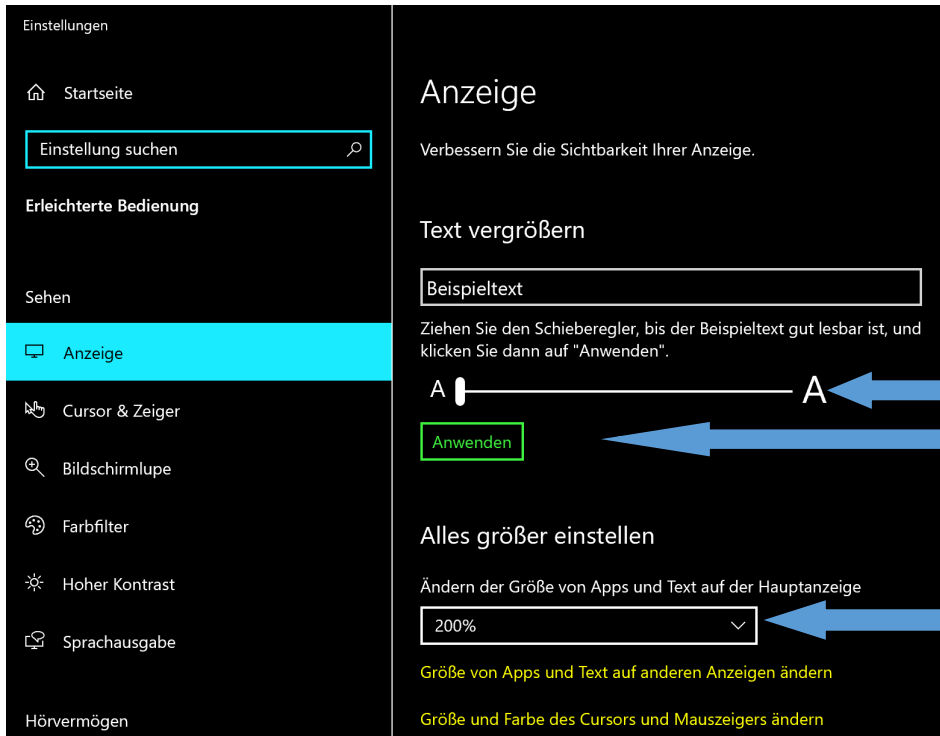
Einstellungen

Startseite

Einstellung suchen

Erleichterte Bedienung

Sehen

Anzeige

Cursor & Zeiger

Bildschirmlupe

Farbfilter

Hoher Kontrast

Sprachausgabe

Hörvermögen

Anzeige

Verbessern Sie die Sichtbarkeit Ihrer Anzeige.

Text vergrößern

Beispieltext

Ziehen Sie den Schieberegler, bis der Beispieltext gut lesbar ist, und klicken Sie dann auf "Anwenden".

A A

Anwenden

Alles größer einstellen

Ändern der Größe von Apps und Text auf der Hauptanzeige

200%

Größe von Apps und Text auf anderen Anzeigen ändern

Größe und Farbe des Cursors und Mauszeigers ändern